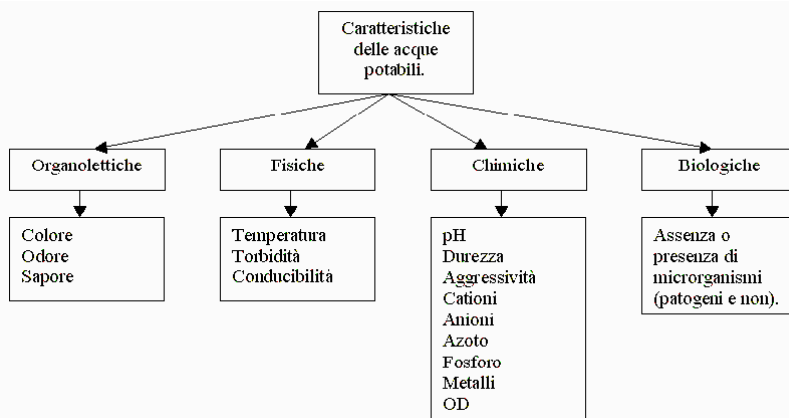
Caratteristiche delle acque potabili.

Organolettiche

Colore
Odore
Sapore

Fisiche

Temperatura
Torbidità
Conducibilità

Chimiche

pH
Durezza
Aggressività
Cationi
Anioni
Azoto
Fosforo
Metalli
OD

Biologiche

Assenza o presenza di microrganismi (patogeni e non).